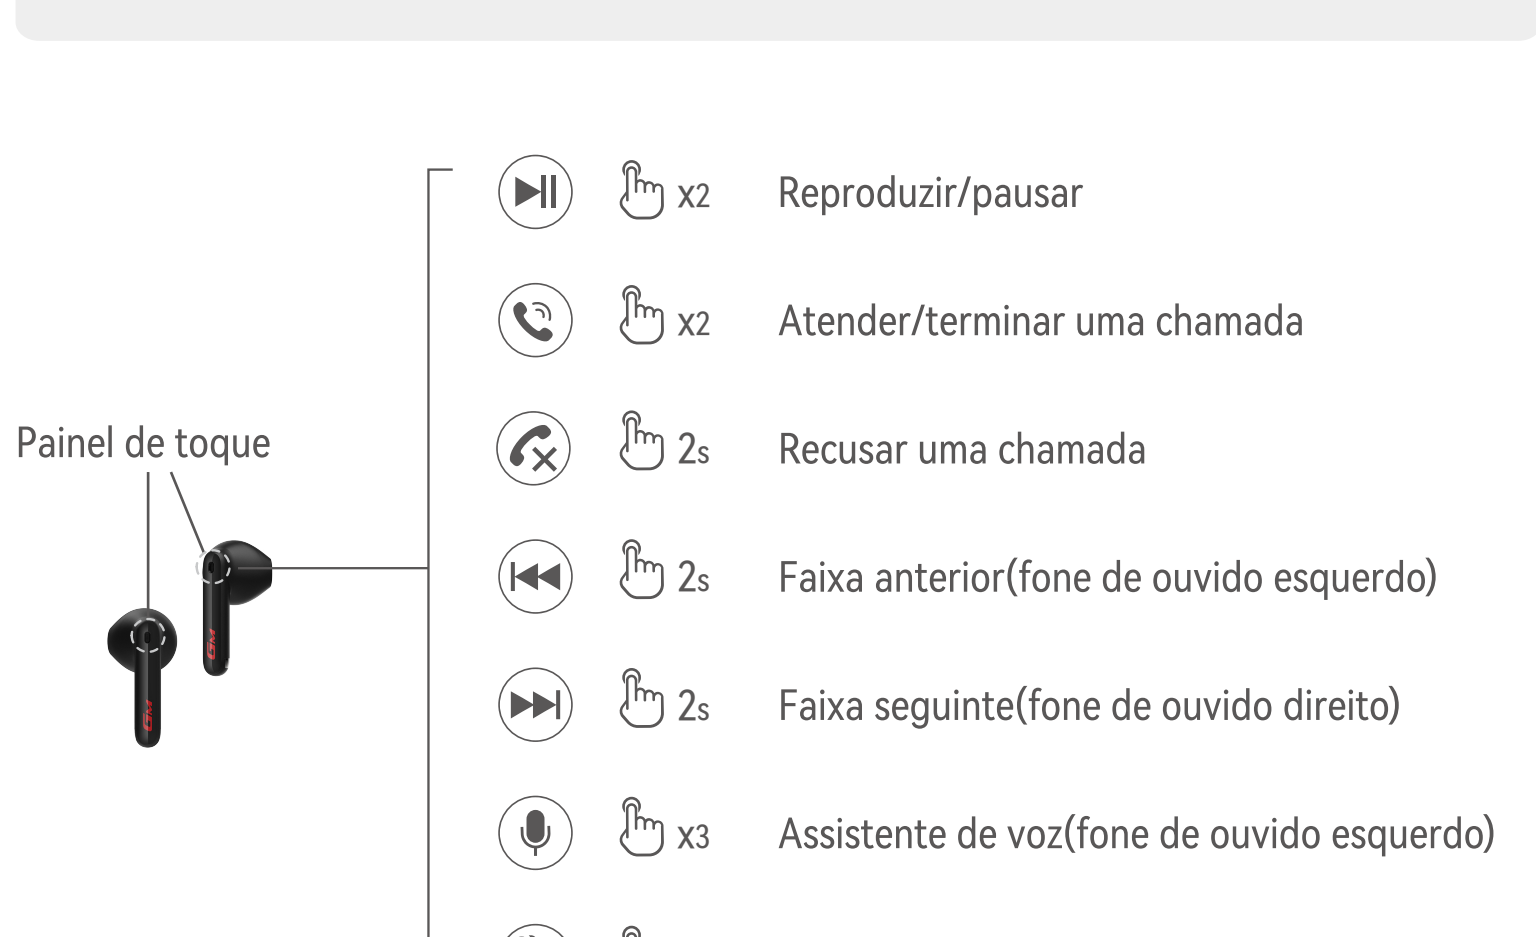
Painel de toque

x2 Reproduzir/pausar

x2 Atender/terminar uma chamada

2s Recusar uma chamada

2s Faixa anterior(fone de ouvido esquerdo)

2s Faixa seguinte(fone de ouvido direito)

x3 Assistente de voz(fone de ouvido esquerdo)